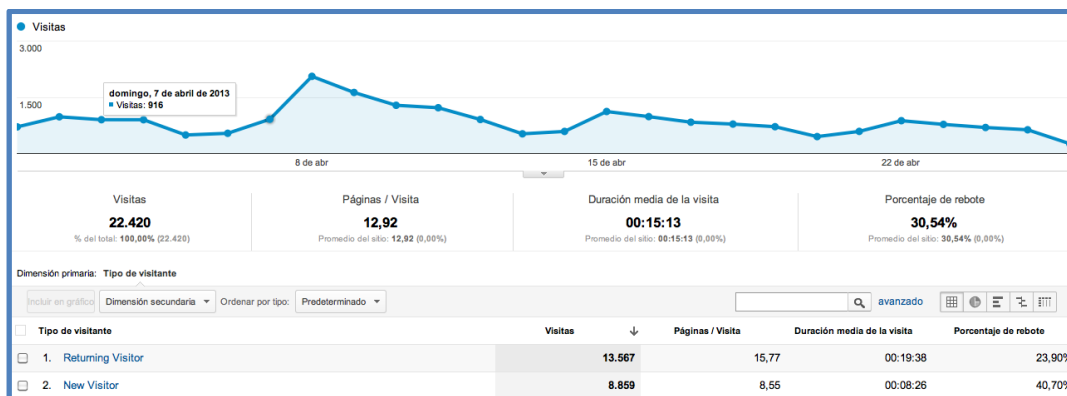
Visitas

3.000

1.500

domingo, 7 de abril de 2013
Visitas: 916

8 de abr
15 de abr
22 de abr

Visitas
22.420
% del total: 100,00% (22.420)

Páginas / Visita
12,92
Promedio del sitio: 12,92 (0,00%)

Duración media de la visita
00:15:13
Promedio del sitio: 00:15:13 (0,00%)

Porcentaje de rebote
30,54%
Promedio del sitio: 30,54% (0,00%)

Dimensión primaria: Tipo de visitante

Incluir en gráfico | Dimensión secundaria | Ordenar por tipo: | Predeterminado | avanzado

| Tipo de visitante | Visitas | Páginas / Visita | Duración media de la visita | Porcentaje de rebote |
|---|---|---|---|---|
| 1. Returning Visitor | 13.567 | 15,77 | 00:19:38 | 23,90% |
| 2. New Visitor | 8.859 | 8,55 | 00:08:26 | 40,70% |